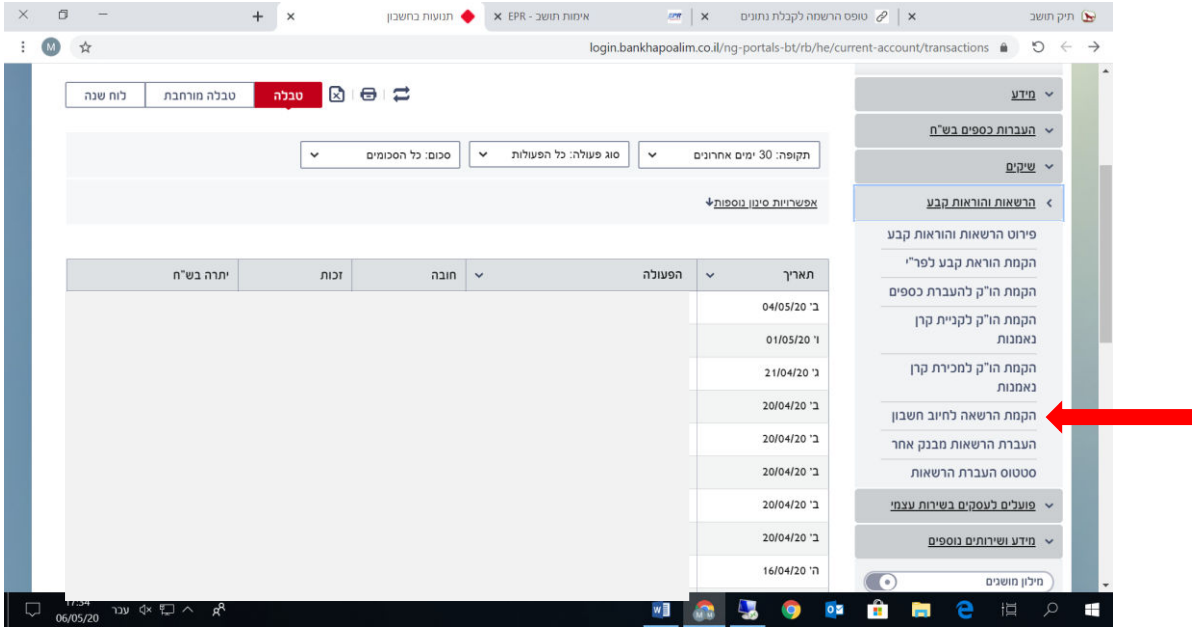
תיק תושב
טופס הרשאה לקבלת נתונים
אימות תושב - EPR
תנועות בחשבון

login.bankhapoalim.co.il/ng-portals-bt/rb/he/current-account/transactions

M

מידע
העברות כספים בש"ח
שיקים
הרשאות והוראות קבע
פירוט הרשאות והוראות קבע
הקמת הוראת קבע לפר"י
הקמת הו"ק להעברת כספים
הקמת הו"ק לקניית קרן נאמנות
הקמת הו"ק למכירת קרן נאמנות
הקמת הרשאה לחיוב חשבון
העברת הרשאות מבנק אחר
סטטוס העברת הרשאות
פועלים לעסקים בשירות עצמי
מידע ושירותים נוספים
מילון מושגים

טבלה
טבלה מורחבת
לוח שנה

תקופה: 30 ימים אחרונים
סוג פעולה: כל הפעולות
סכום: כל הסכומים

אפשרויות סינון נוספות

| תאריך | הפעולה | חובה | זכות | יתרה בש"ח |
|---|---|---|---|---|
| ב' 04/05/20 | | | | |
| ו' 01/05/20 | | | | |
| ג' 21/04/20 | | | | |
| ב' 20/04/20 | | | | |
| ב' 20/04/20 | | | | |
| ב' 20/04/20 | | | | |
| ב' 20/04/20 | | | | |
| ב' 20/04/20 | | | | |
| ה' 16/04/20 | | | | |

עבר
17:34
06/05/20